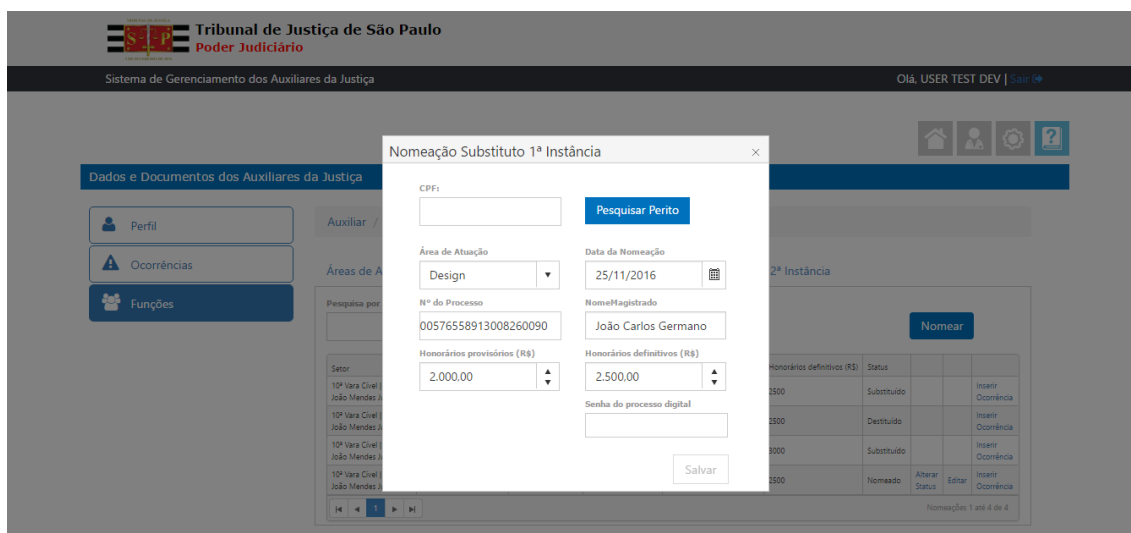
Tribunal de Justiça de São Paulo
Poder Judiciário

Sistema de Gerenciamento dos Auxiliares da Justiça

Olá, USER TEST DEV | Sair

Dados e Documentos dos Auxiliares da Justiça

Perfil

Ocorrências

Funções

Auxiliar /

Áreas de A

2ª Instância

Pesquisa por

Nomear

| Setor | | | | Honorários definitivos (R$) | Status | | | |
|---|---|---|---|---|---|---|---|---|
| 10ª Vara Cível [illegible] João Mendes J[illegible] | | | | 2500 | Substituído | | | Inserir Ocorrência |
| 10ª Vara Cível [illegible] João Mendes J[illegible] | | | | 2500 | Destituído | | | Inserir Ocorrência |
| 10ª Vara Cível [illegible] João Mendes J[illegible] | | | | 3000 | Substituído | | | Inserir Ocorrência |
| 10ª Vara Cível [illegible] João Mendes J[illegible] | | | | 2500 | Nomeado | Alterar Status | Editar | Inserir Ocorrência |

1

Nomeações 1 até 4 de 4

Nomeação Substituto 1ª Instância

×

CPF:

Pesquisar Perito

Área de Atuação

Design

Data da Nomeação

25/11/2016

Nº do Processo

00576558913008260090

NomeMagistrado

João Carlos Germano

Honorários provisórios (R$)

2.000,00

Honorários definitivos (R$)

2.500,00

Senha do processo digital

Salvar